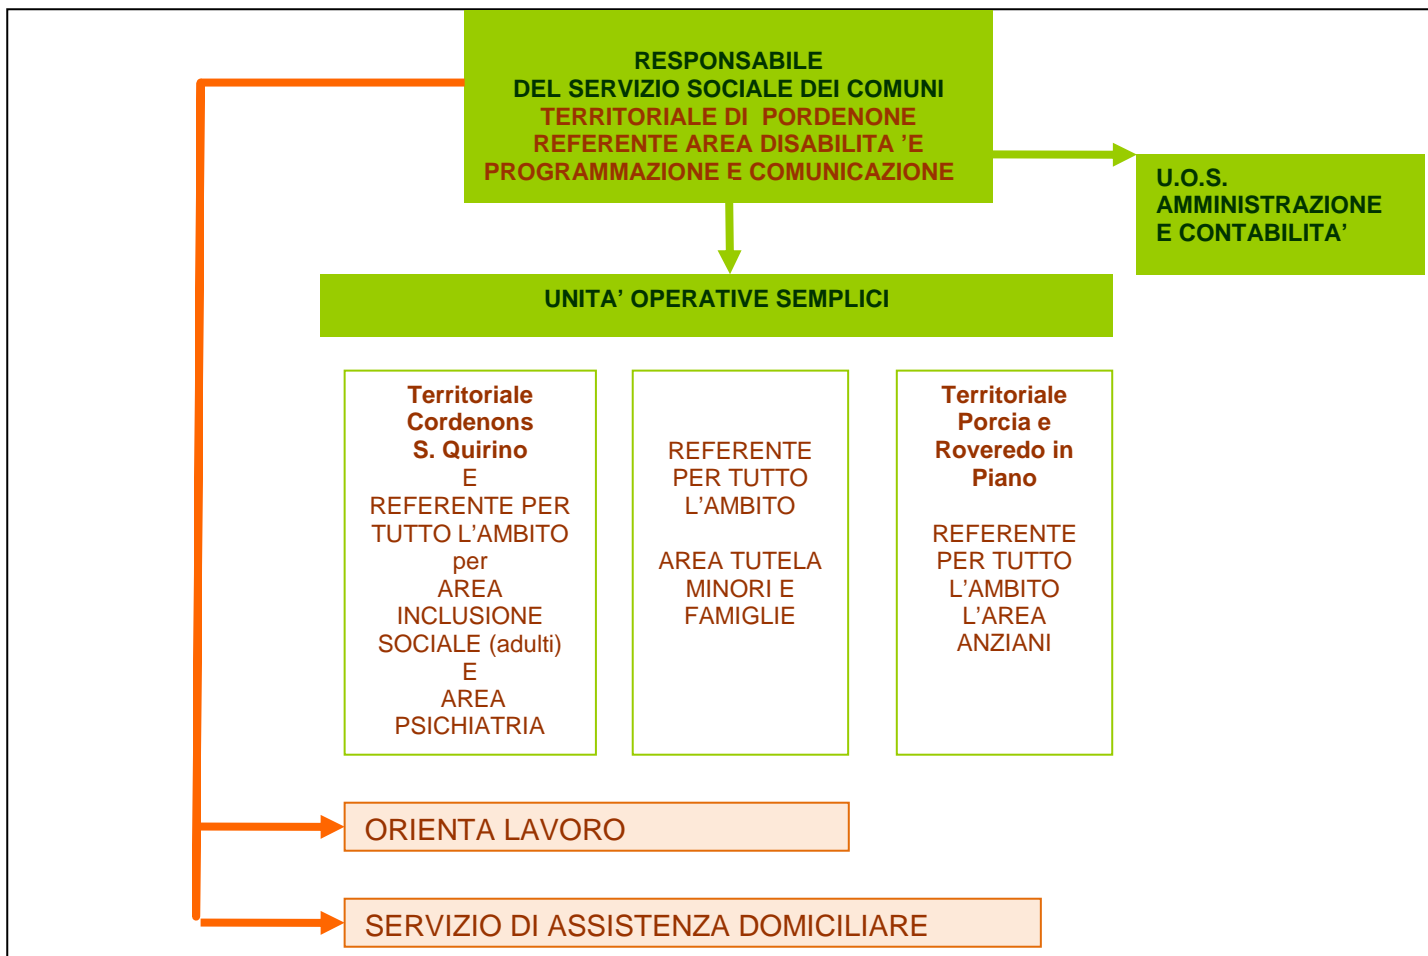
RESPONSABILE
DEL SERVIZIO SOCIALE DEI COMUNI
TERRITORIALE DI PORDENONE
REFERENTE AREA DISABILITA 'E
PROGRAMMAZIONE E COMUNICAZIONE

U.O.S.
AMMINISTRAZIONE
E CONTABILITA'

UNITA' OPERATIVE SEMPLICI

Territoriale
Cordenons
S. Quirino
E
REFERENTE PER TUTTO L'AMBITO
per
AREA INCLUSIONE SOCIALE (adulti)
E
AREA PSICHIATRIA

REFERENTE PER TUTTO L'AMBITO

AREA TUTELA MINORI E FAMIGLIE

Territoriale
Porcia e
Roveredo in
Piano

REFERENTE PER TUTTO L'AMBITO L'AREA ANZIANI

ORIENTA LAVORO

SERVIZIO DI ASSISTENZA DOMICILIARE